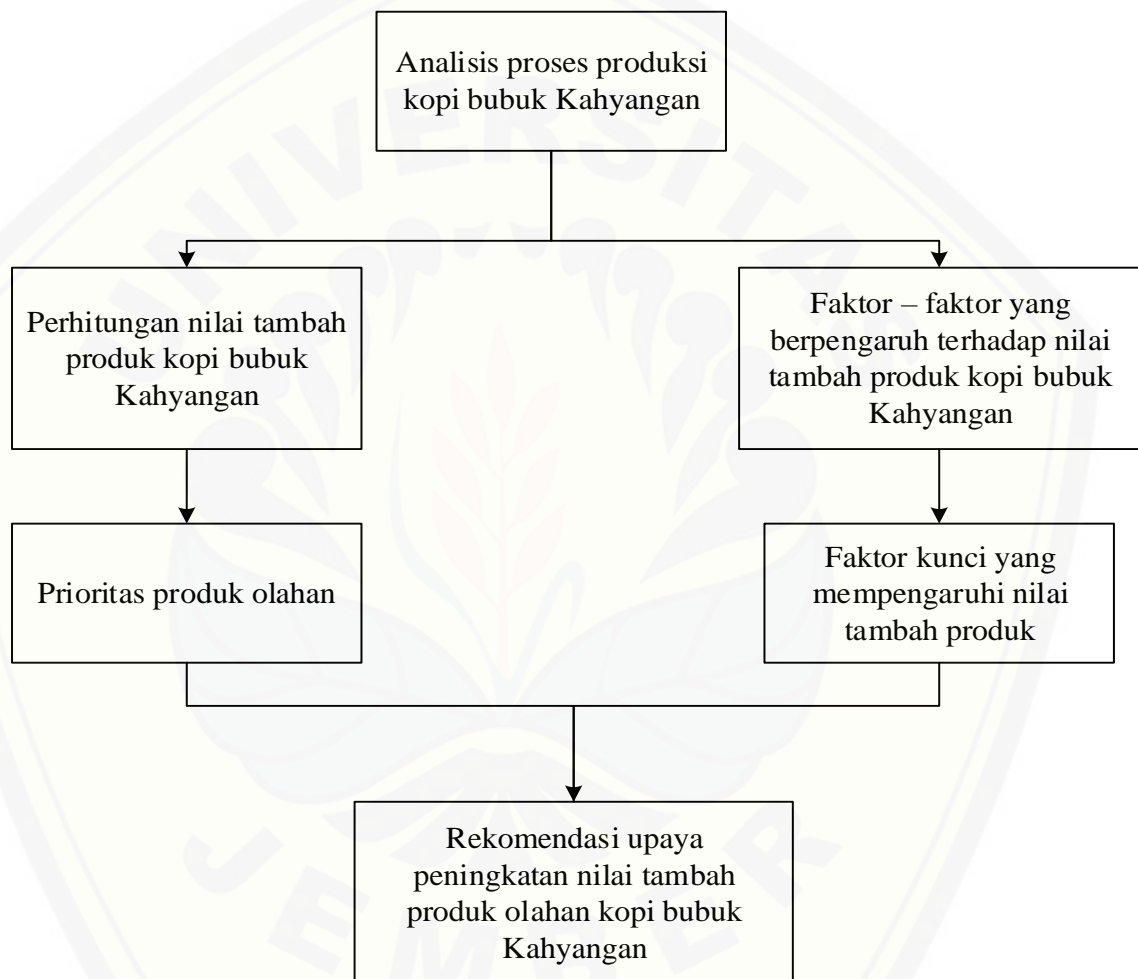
Analisis proses produksi kopi bubuk Kahyangan

Perhitungan nilai tambah produk kopi bubuk Kahyangan

Faktor – faktor yang berpengaruh terhadap nilai tambah produk kopi bubuk Kahyangan

Prioritas produk olahan

Faktor kunci yang mempengaruhi nilai tambah produk

Rekomendasi upaya peningkatan nilai tambah produk olahan kopi bubuk Kahyangan